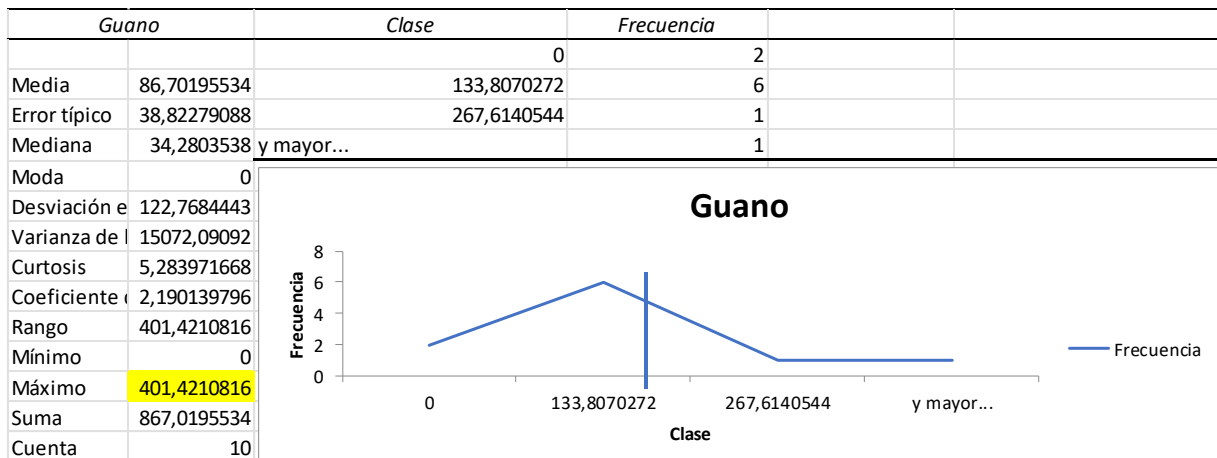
| Guano | | Clase | Frecuencia |
|---|---|---|---|
| | | 0 | 2 |
| Media | 86,70195534 | 133,8070272 | 6 |
| Error típico | 38,82279088 | 267,6140544 | 1 |
| Mediana | 34,2803538 | y mayor... | 1 |
| Moda | 0 | | |
| Desviación e | 122,7684443 | | |
| Varianza de l | 15072,09092 | | |
| Curtosis | 5,283971668 | | |
| Coeficiente d | 2,190139796 | | |
| Rango | 401,4210816 | | |
| Mínimo | 0 | | |
| Máximo | 401,4210816 | | |
| Suma | 867,0195534 | | |
| Cuenta | 10 | | |

Guano

8
6
4
2
0
Frecuencia

0
133,8070272
267,6140544
y mayor...
Clase

Frecuencia